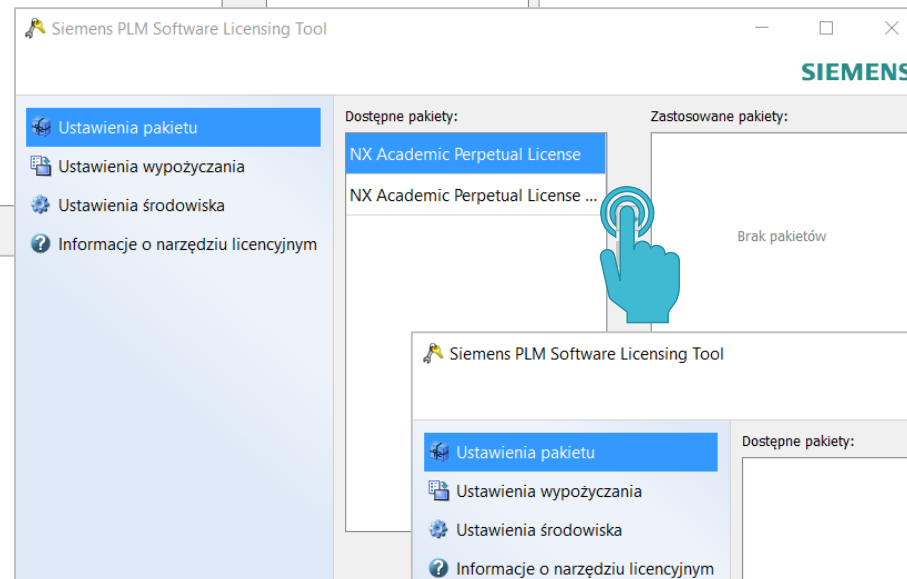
Siemens PLM Software Licensing Tool

SIEMENS

Ustawienia pakietu

Ustawienia wypożyczania

Ustawienia środowiska

Informacje o narzędziu licencyjnym

Dostępne pakiety:

NX Academic Perpetual License

NX Academic Perpetual License ...

Zastosowane pakiety:

Brak pakietów

Siemens PLM Software Licensing Tool

Ustawienia pakietu

Ustawienia wypożyczania

Ustawienia środowiska

Informacje o narzędziu licencyjnym

Dostępne pakiety: